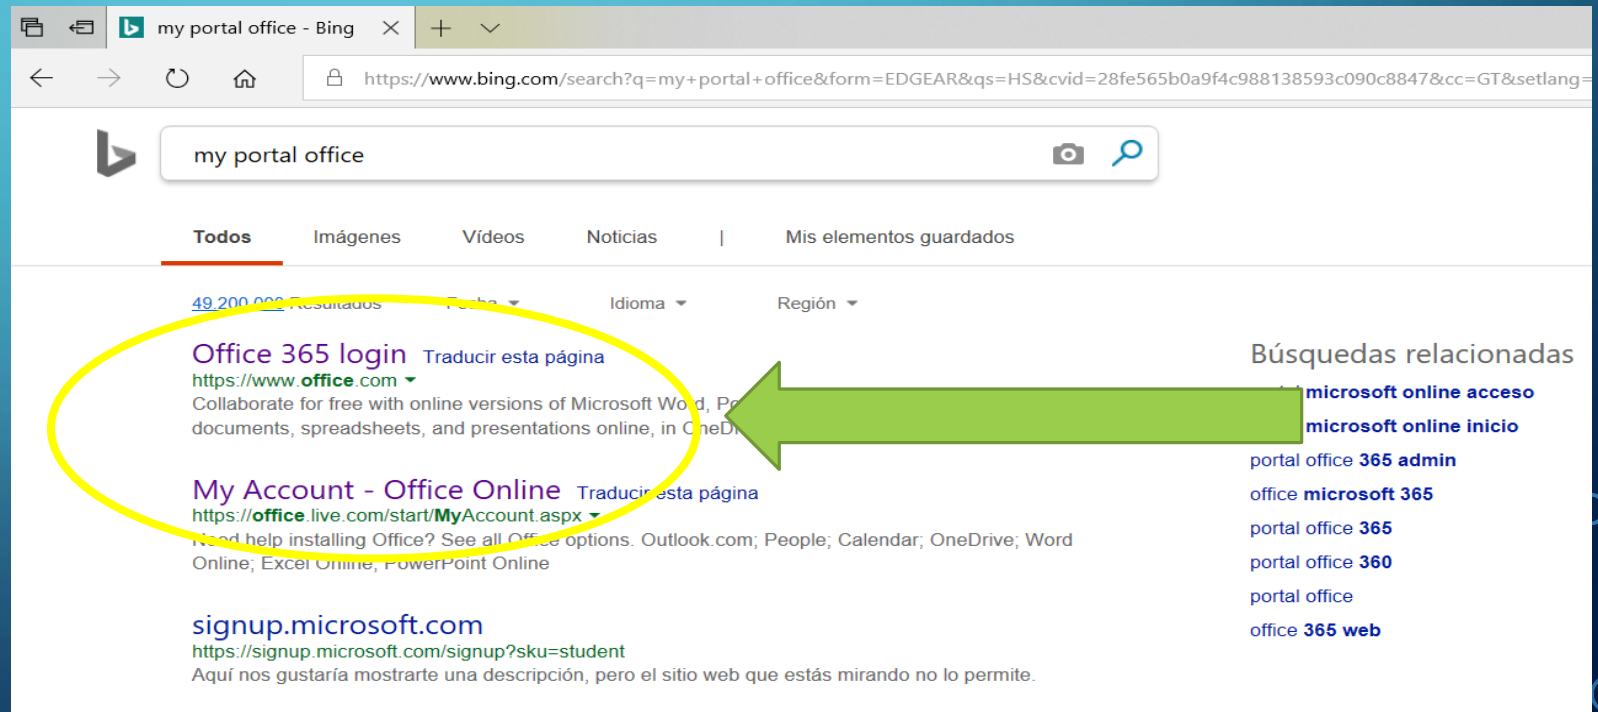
my portal office - Bing

https://www.bing.com/search?q=my+portal+office&form=EDGEAR&qs=HS&cvid=28fe565b0a9f4c988138593c090c8847&cc=GT&setlang=

my portal office

Todos Imágenes Vídeos Noticias | Mis elementos guardados

49.200.000 Resultados Fecha Idioma Región

Office 365 login Traducir esta página
https://www.office.com
Collaborate for free with online versions of Microsoft Wo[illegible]d, P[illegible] documents, spreadsheets, and presentations online, in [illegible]neD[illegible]

My Account - Office Online Traducir esta página
https://office.live.com/start/MyAccount.aspx
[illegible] help installing Office? See all Off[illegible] options. Outlook.com; People; Calendar; OneDrive; Word Online; Excel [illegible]; PowerPoint Online

signup.microsoft.com
https://signup.microsoft.com/signup?sku=student
Aquí nos gustaría mostrarte una descripción, pero el sitio web que estás mirando no lo permite.

Búsquedas relacionadas
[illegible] microsoft online acceso
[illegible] microsoft online inicio
portal office 365 admin
office microsoft 365
portal office 365
portal office 360
portal office
office 365 web